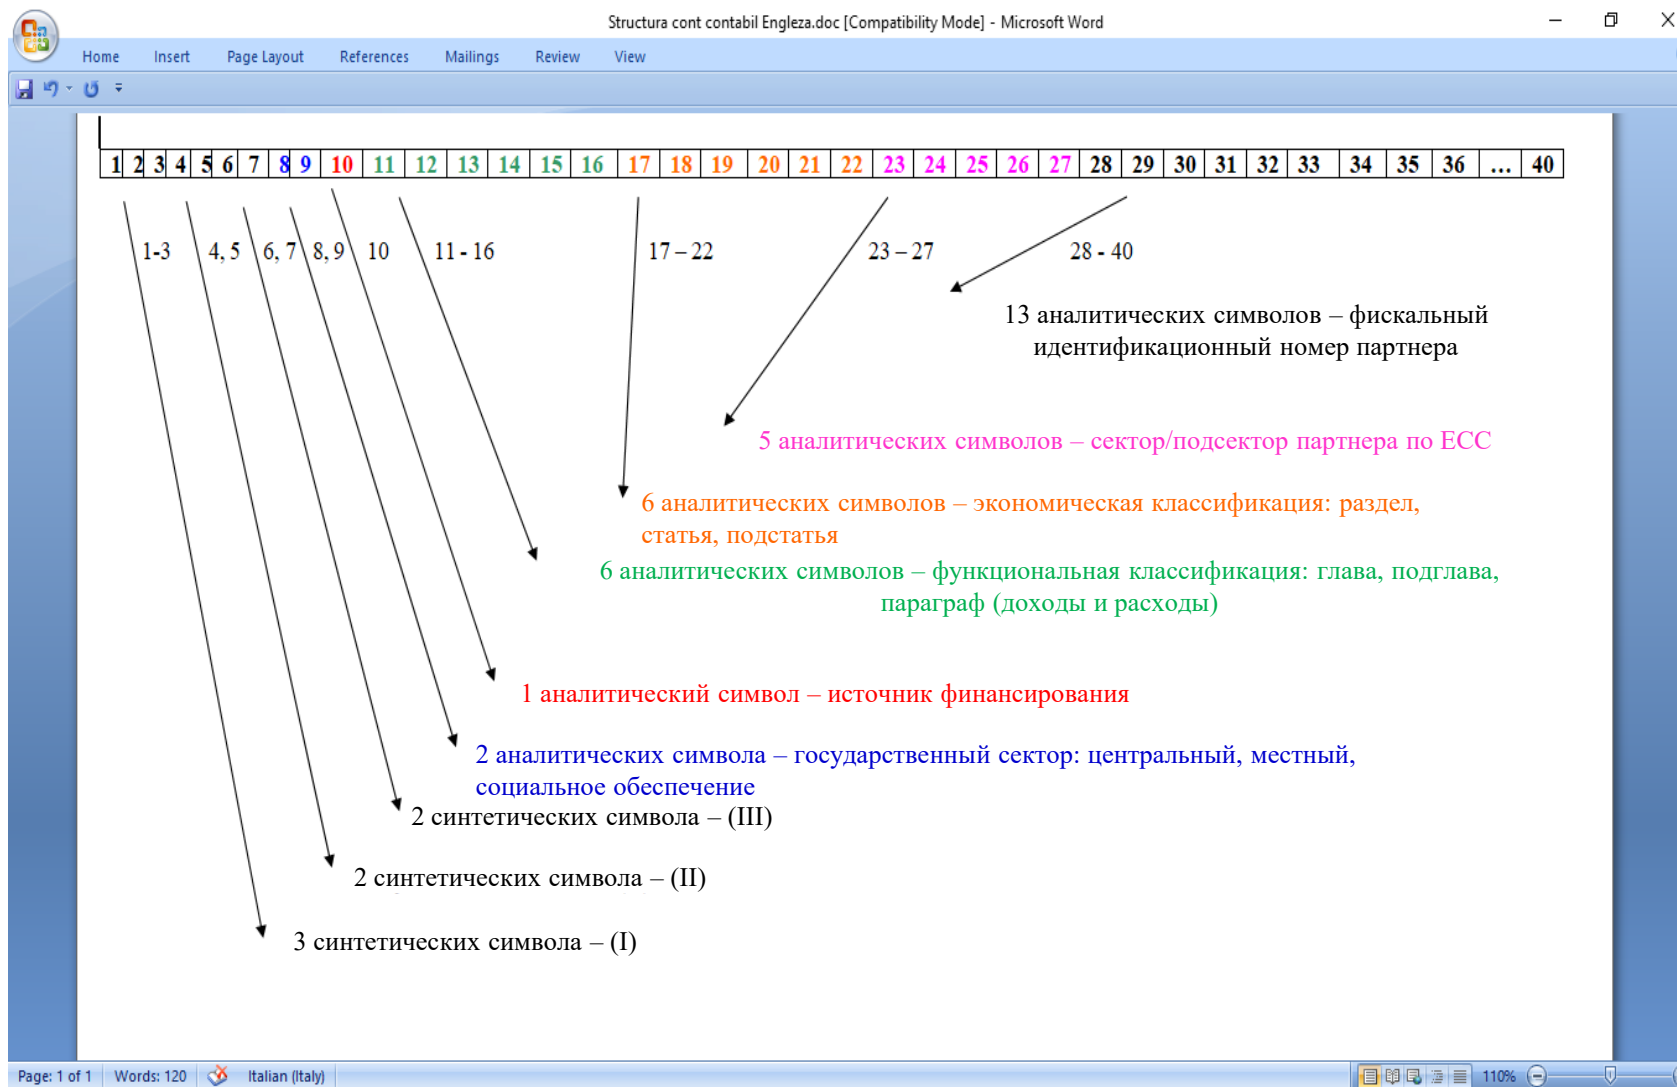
Structura cont contabil Engleza.doc [Compatibility Mode] - Microsoft Word

Home Insert Page Layout References Mailings Review View

| 1 | 2 | 3 | 4 | 5 | 6 | 7 | 8 | 9 | 10 | 11 | 12 | 13 | 14 | 15 | 16 | 17 | 18 | 19 | 20 | 21 | 22 | 23 | 24 | 25 | 26 | 27 | 28 | 29 | 30 | 31 | 32 | 33 | 34 | 35 | 36 | … | 40 |
|---|---|---|---|---|---|---|---|---|---|---|---|---|---|---|---|---|---|---|---|---|---|---|---|---|---|---|---|---|---|---|---|---|---|---|---|---|---|

1-3 4, 5 6, 7 8, 9 10 11 - 16 17 – 22 23 – 27 28 - 40

13 аналитических символов – фискальный идентификационный номер партнера

5 аналитических символов – сектор/подсектор партнера по ЕСС

6 аналитических символов – экономическая классификация: раздел, статья, подстатья

6 аналитических символов – функциональная классификация: глава, подглава, параграф (доходы и расходы)

1 аналитический символ – источник финансирования

2 аналитических символа – государственный сектор: центральный, местный, социальное обеспечение

2 синтетических символа – (III)

2 синтетических символа – (II)

3 синтетических символа – (I)

Page: 1 of 1 Words: 120 Italian (Italy) 110%